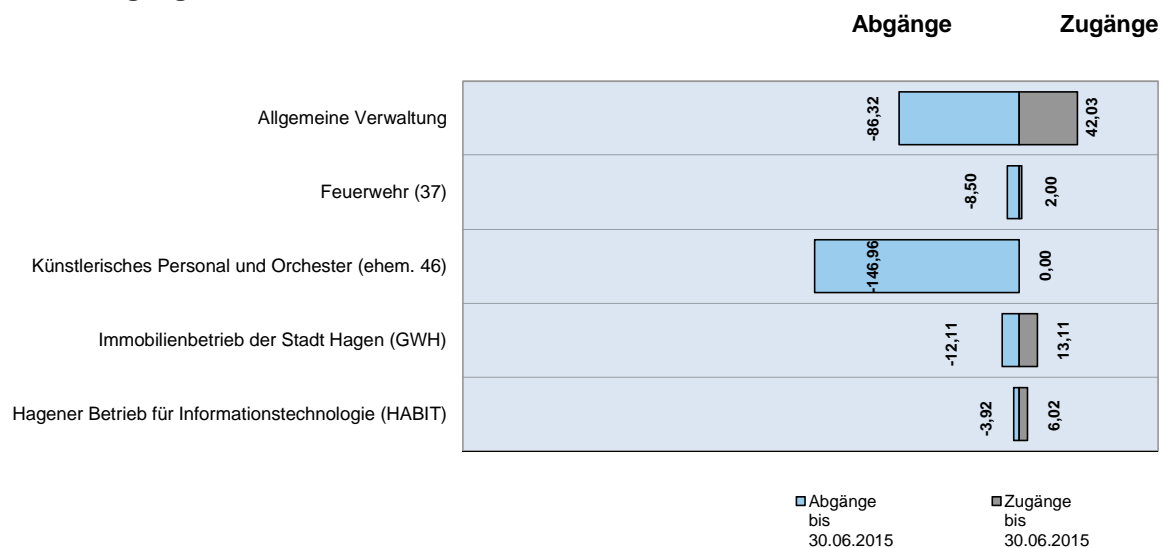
Abgänge Zugänge

Allgemeine Verwaltung -86,32 42,03

Feuerwehr (37) -8,50 2,00

Künstlerisches Personal und Orchester (ehem. 46) -146,96 0,00

Immobilienbetrieb der Stadt Hagen (GWH) -12,11 13,11

Hagener Betrieb für Informationstechnologie (HABIT) -3,92 6,02

Abgänge bis 30.06.2015

Zugänge bis 30.06.2015